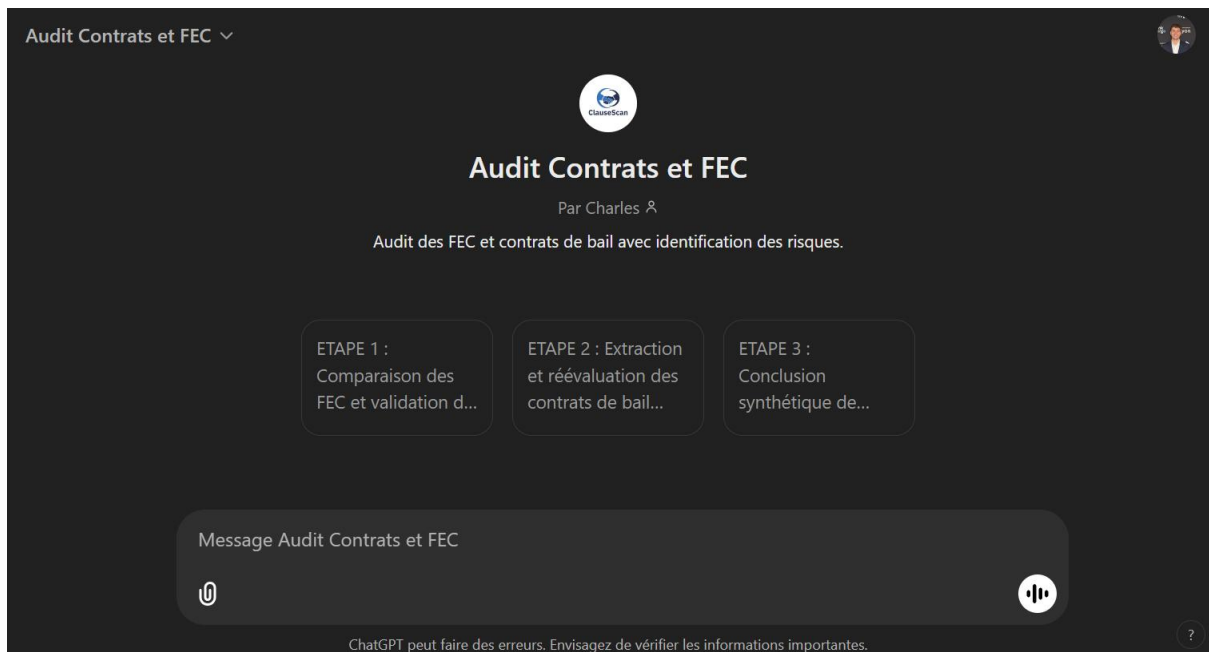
Audit Contrats et FEC

ClauseScan

Audit Contrats et FEC

Par Charles

Audit des FEC et contrats de bail avec identification des risques.

ETAPE 1 : Comparaison des FEC et validation d...

ETAPE 2 : Extraction et réévaluation des contrats de bail...

ETAPE 3 : Conclusion synthétique de...

Message Audit Contrats et FEC

ChatGPT peut faire des erreurs. Envisagez de vérifier les informations importantes.

?